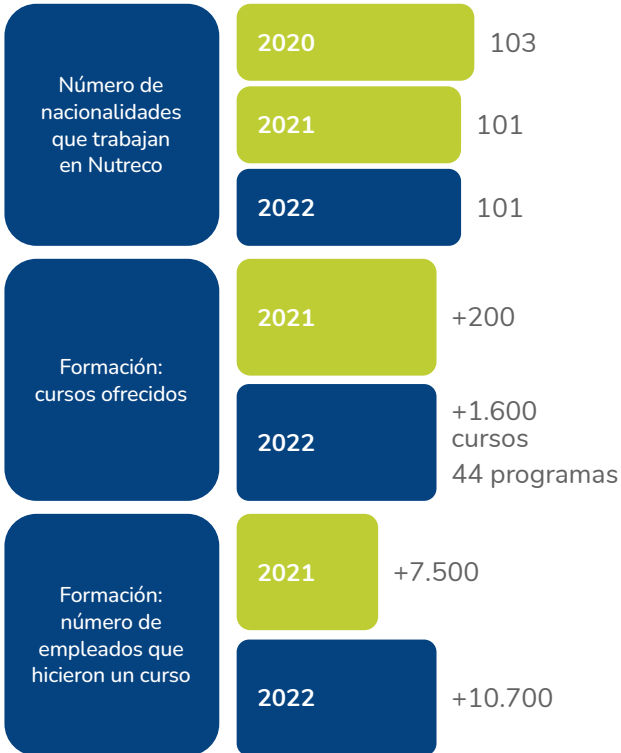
Número de nacionalidades que trabajan en Nutreco

2020 103

2021 101

2022 101

Formación: cursos ofrecidos

2021 +200

2022 +1.600 cursos
44 programas

Formación: número de empleados que hicieron un curso

2021 +7.500

2022 +10.700